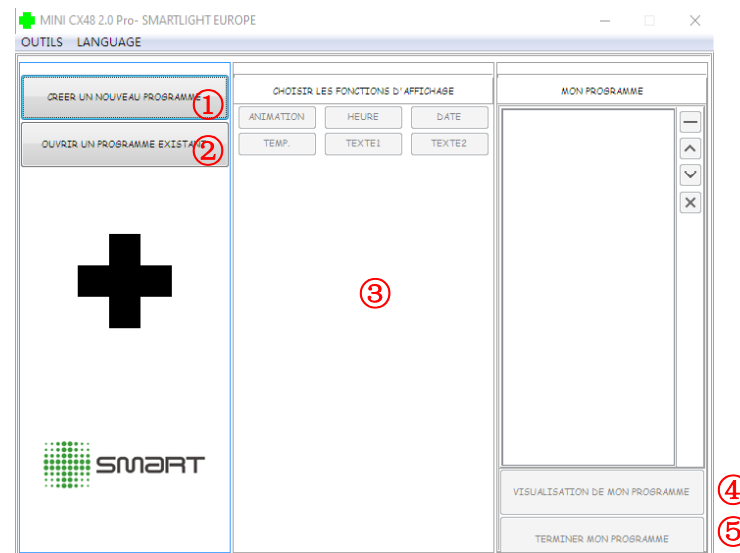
MINI CX48 2.0 Pro- SMARTLIGHT EUROPE

OUTILS LANGUAGE

CREER UN NOUVEAU PROGRAMME ①

OUVRIR UN PROGRAMME EXISTANT ②

CHOISIR LES FONCTIONS D'AFFICHAGE

ANIMATION HEURE DATE

TEMP. TEXTE1 TEXTE2

③

MON PROGRAMME

SMART

VISUALISATION DE MON PROGRAMME ④

TERMINER MON PROGRAMME ⑤